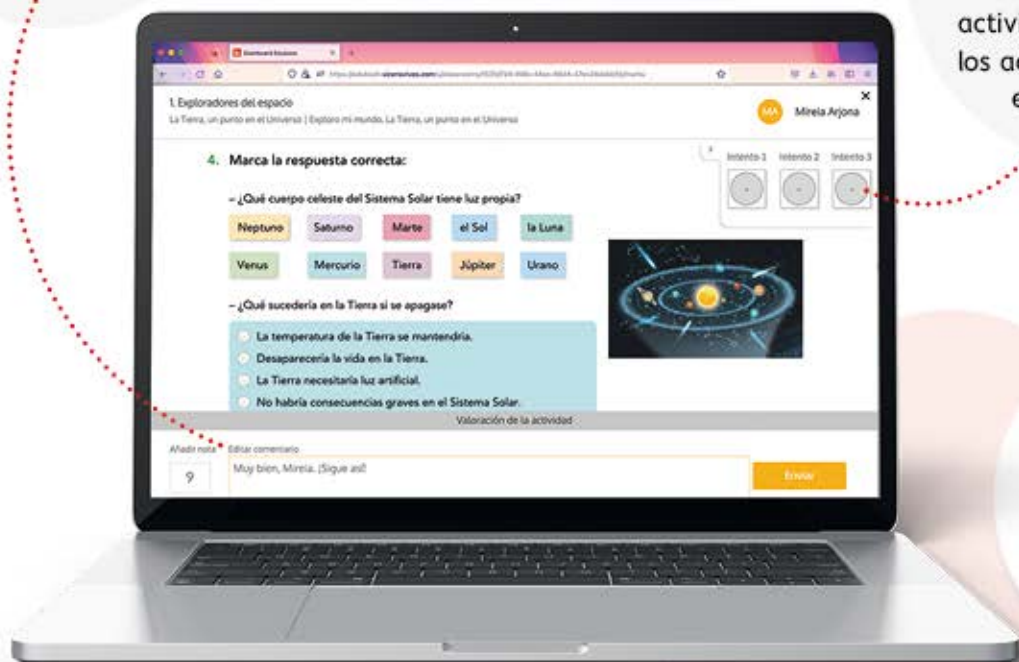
activi
los ac
e

1. Exploradores del espacio
La Tierra, un punto en el Universo | Exploro mi mundo. La Tierra, un punto en el Universo

MA Mireia Arjona

4. Marca la respuesta correcta:

Intento 1 Intento 2 Intento 3

– ¿Qué cuerpo celeste del Sistema Solar tiene luz propia?

Neptuno Saturno Marte el Sol la Luna
Venus Mercurio Tierra Júpiter Urano

– ¿Qué sucedería en la Tierra si se apagase?

La temperatura de la Tierra se mantendría.
Desaparecería la vida en la Tierra.
La Tierra necesitaría luz artificial.
No habría consecuencias graves en el Sistema Solar.

Valoración de la actividad

Añadir nota Editar comentario
9
Muy bien, Mireia. ¡Sigue así!
Enviar